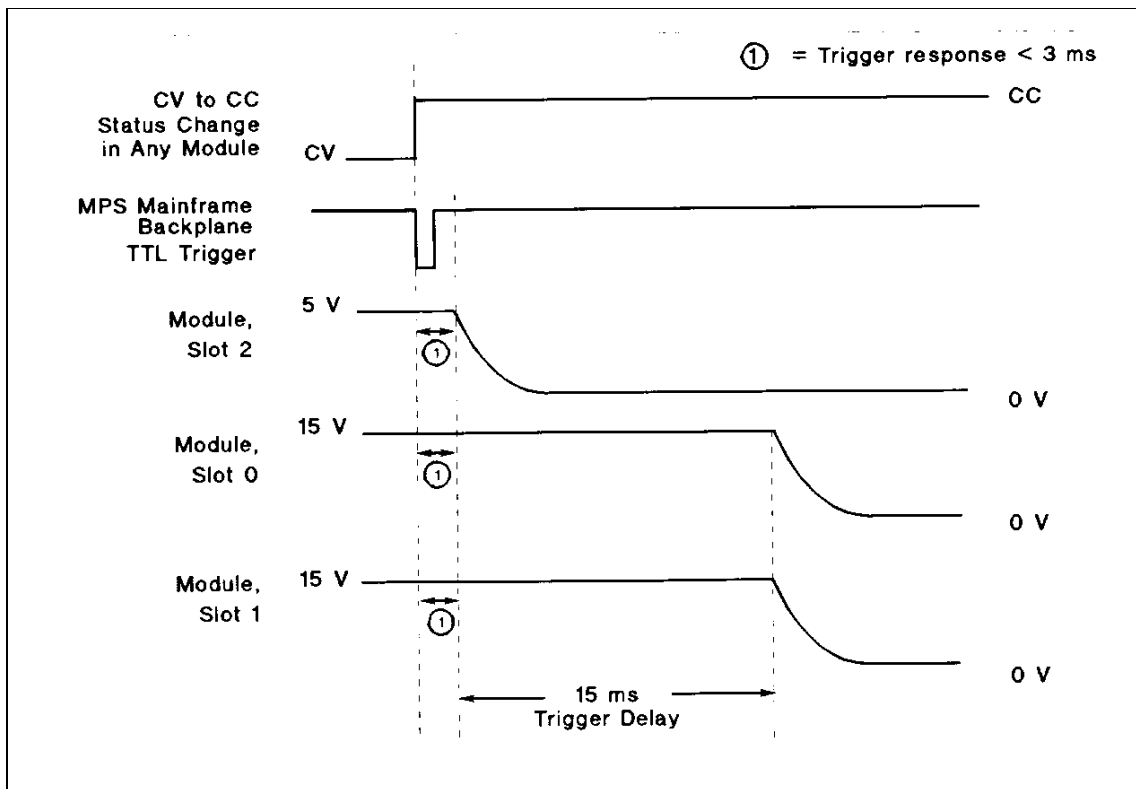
① = Trigger response < 3 ms

CV to CC Status Change in Any Module

CV

CC

MPS Mainframe Backplane TTL Trigger

Module, Slot 2

5 V

①

0 V

Module, Slot 0

15 V

①

0 V

Module, Slot 1

15 V

①

0 V

15 ms
Trigger Delay